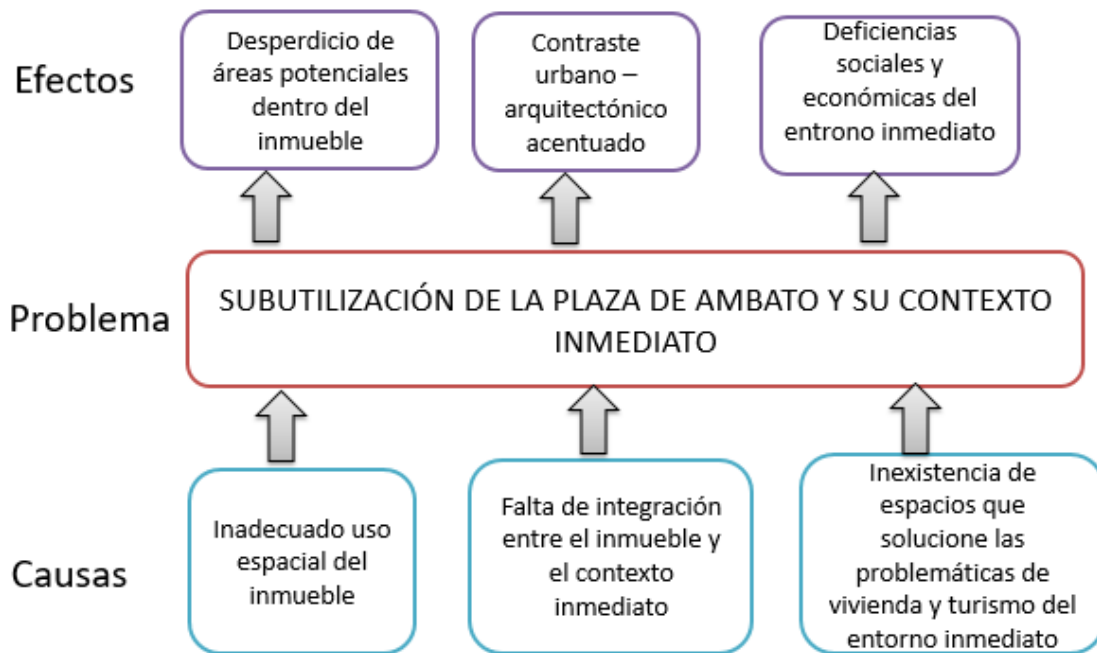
Efectos

Desperdicio de áreas potenciales dentro del inmueble

Contraste urbano – arquitectónico acentuado

Deficiencias sociales y económicas del entrono inmediato

Problema

SUBUTILIZACIÓN DE LA PLAZA DE AMBATO Y SU CONTEXTO INMEDIATO

Causas

Inadecuado uso espacial del inmueble

Falta de integración entre el inmueble y el contexto inmediato

Inexistencia de espacios que solucione las problemáticas de vivienda y turismo del entorno inmediato